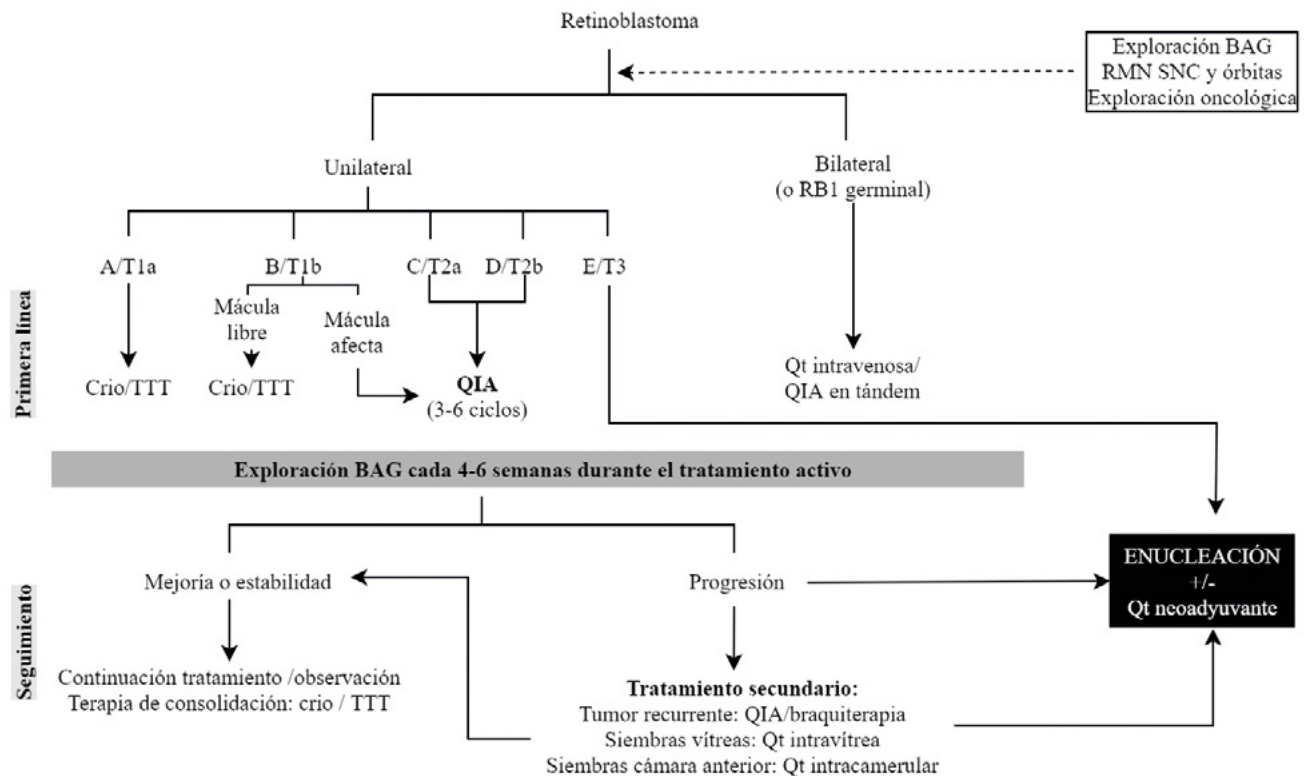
Retinoblastoma

Exploración BAG
RMN SNC y órbitas
Exploración oncológica

Unilateral

Bilateral
(o RB1 germinal)

Primera línea

A/T1a

B/T1b

C/T2a

D/T2b

E/T3

Mácula libre

Mácula afecta

Crio/TTT

Crio/TTT

QIA
(3-6 ciclos)

Qt intravenosa/
QIA en tándem

Exploración BAG cada 4-6 semanas durante el tratamiento activo

Seguimiento

Mejoría o estabilidad

Progresión

ENUCLEACIÓN
+/-
Qt neoadyuvante

Continuación tratamiento /observación
Terapia de consolidación: crio / TTT

Tratamiento secundario:
Tumor recurrente: QIA/braquiterapia
Siembras vítreas: Qt intravítrea
Siembras cámara anterior: Qt intracamerular